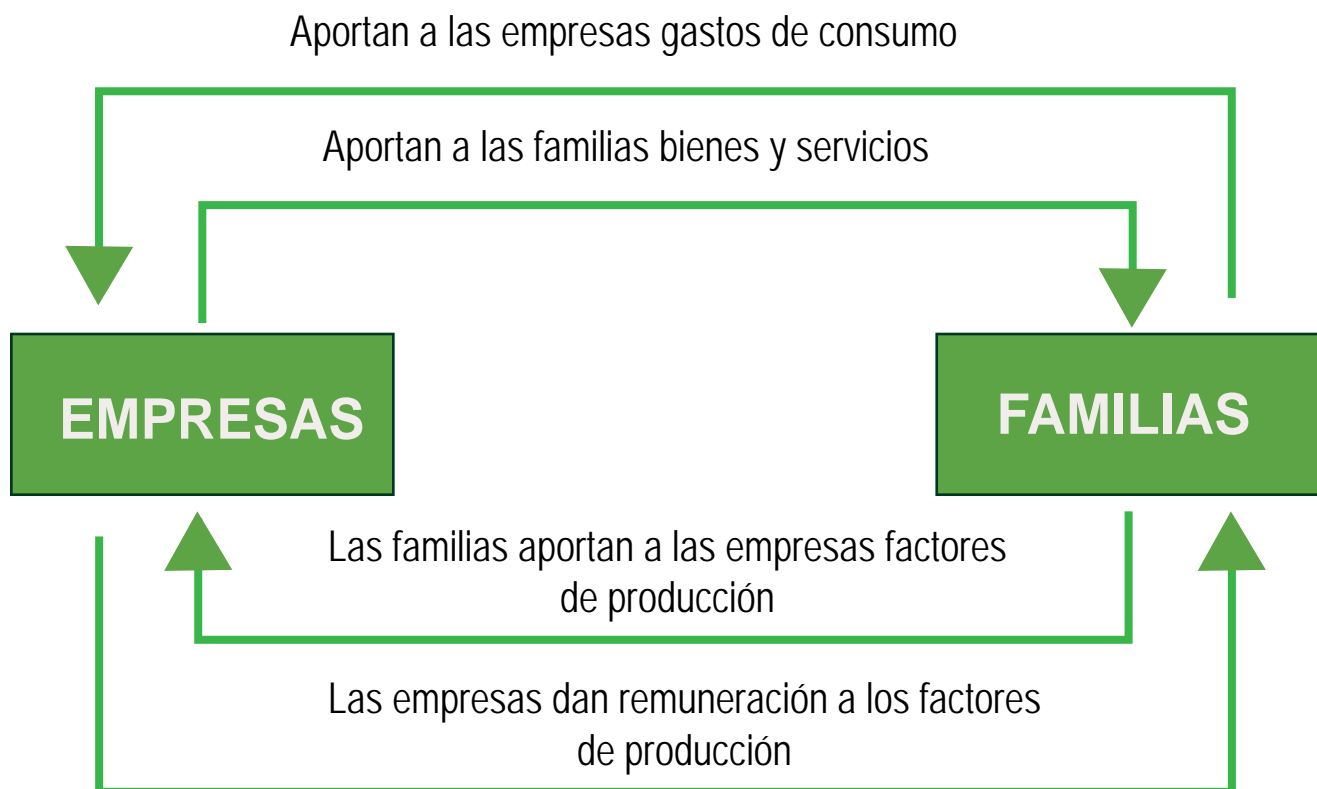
Aportan a las empresas gastos de consumo

Aportan a las familias bienes y servicios

EMPRESAS

FAMILIAS

Las familias aportan a las empresas factores de producción

Las empresas dan remuneración a los factores de producción